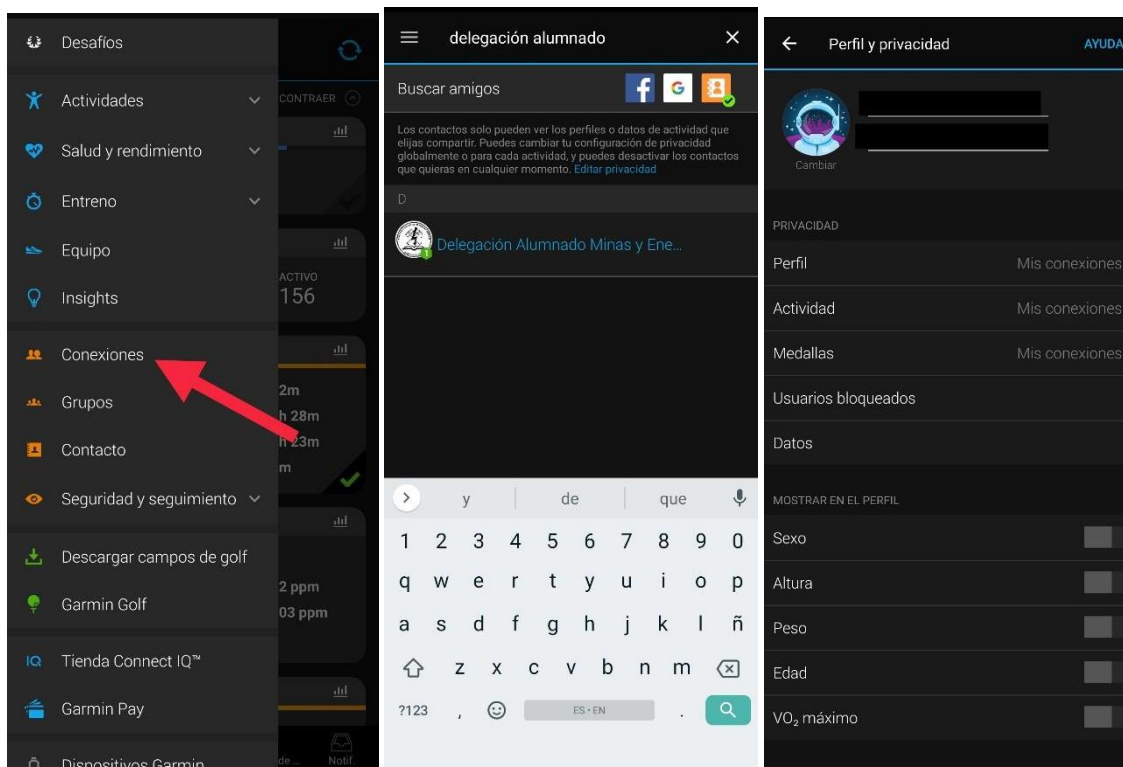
Desafíos

Actividades

Salud y rendimiento

Entreno

Equipo

Insights

Conexiones

Grupos

Contacto

Seguridad y seguimiento

Descargar campos de golf

Garmin Golf

Tienda Connect IQ™

Garmin Pay

Dispositivos Garmin

CONTRAER

ACTIVO
156

2m
h 28m
h 23m
m

2 ppm
03 ppm

de
Notif.

delegación alumnado

Buscar amigos

Los contactos solo pueden ver los perfiles o datos de actividad que elijas compartir. Puedes cambiar tu configuración de privacidad globalmente o para cada actividad, y puedes desactivar los contactos que quieras en cualquier momento. Editar privacidad

D

Delegación Alumnado Minas y Ene...

y | de | que

1 2 3 4 5 6 7 8 9 0
q w e r t y u i o p
a s d f g h j k l ñ
z x c v b n m
?123 , ES • EN .

Perfil y privacidad

AYUDA

Cambiar

PRIVACIDAD

Perfil Mis conexiones

Actividad Mis conexiones

Medallas Mis conexiones

Usuarios bloqueados

Datos

MOSTRAR EN EL PERFIL

Sexo

Altura

Peso

Edad

$VO_2$ máximo